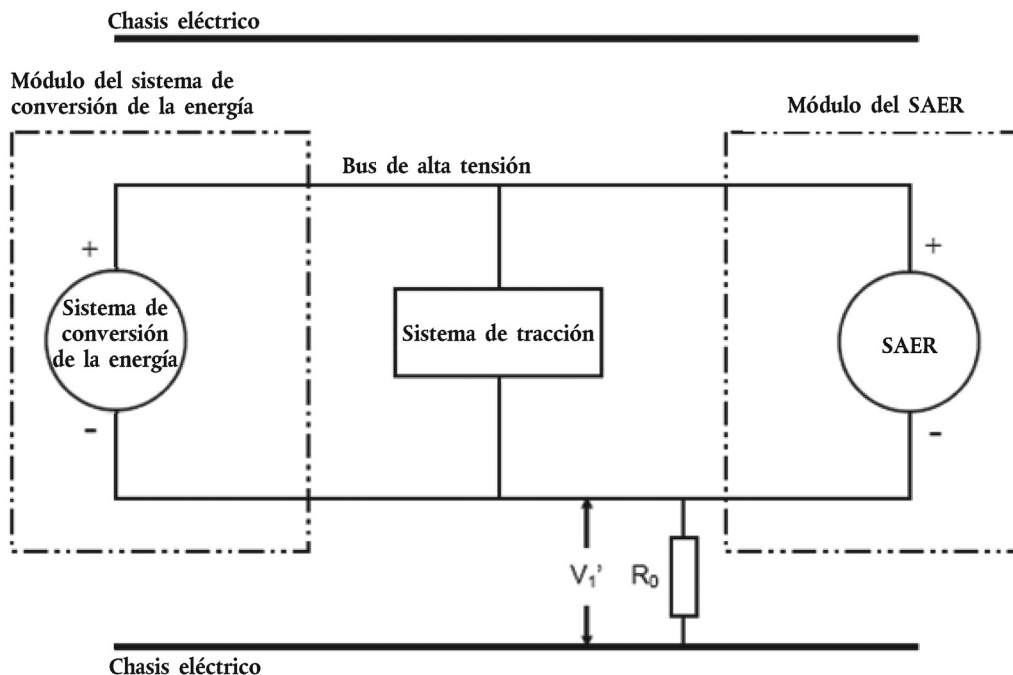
Chasis eléctrico

Módulo del sistema de conversión de la energía

Módulo del SAER

Bus de alta tensión

+

Sistema de conversión de la energía

-

Sistema de tracción

+

SAER

-

$V_1'$

$R_0$

Chasis eléctrico